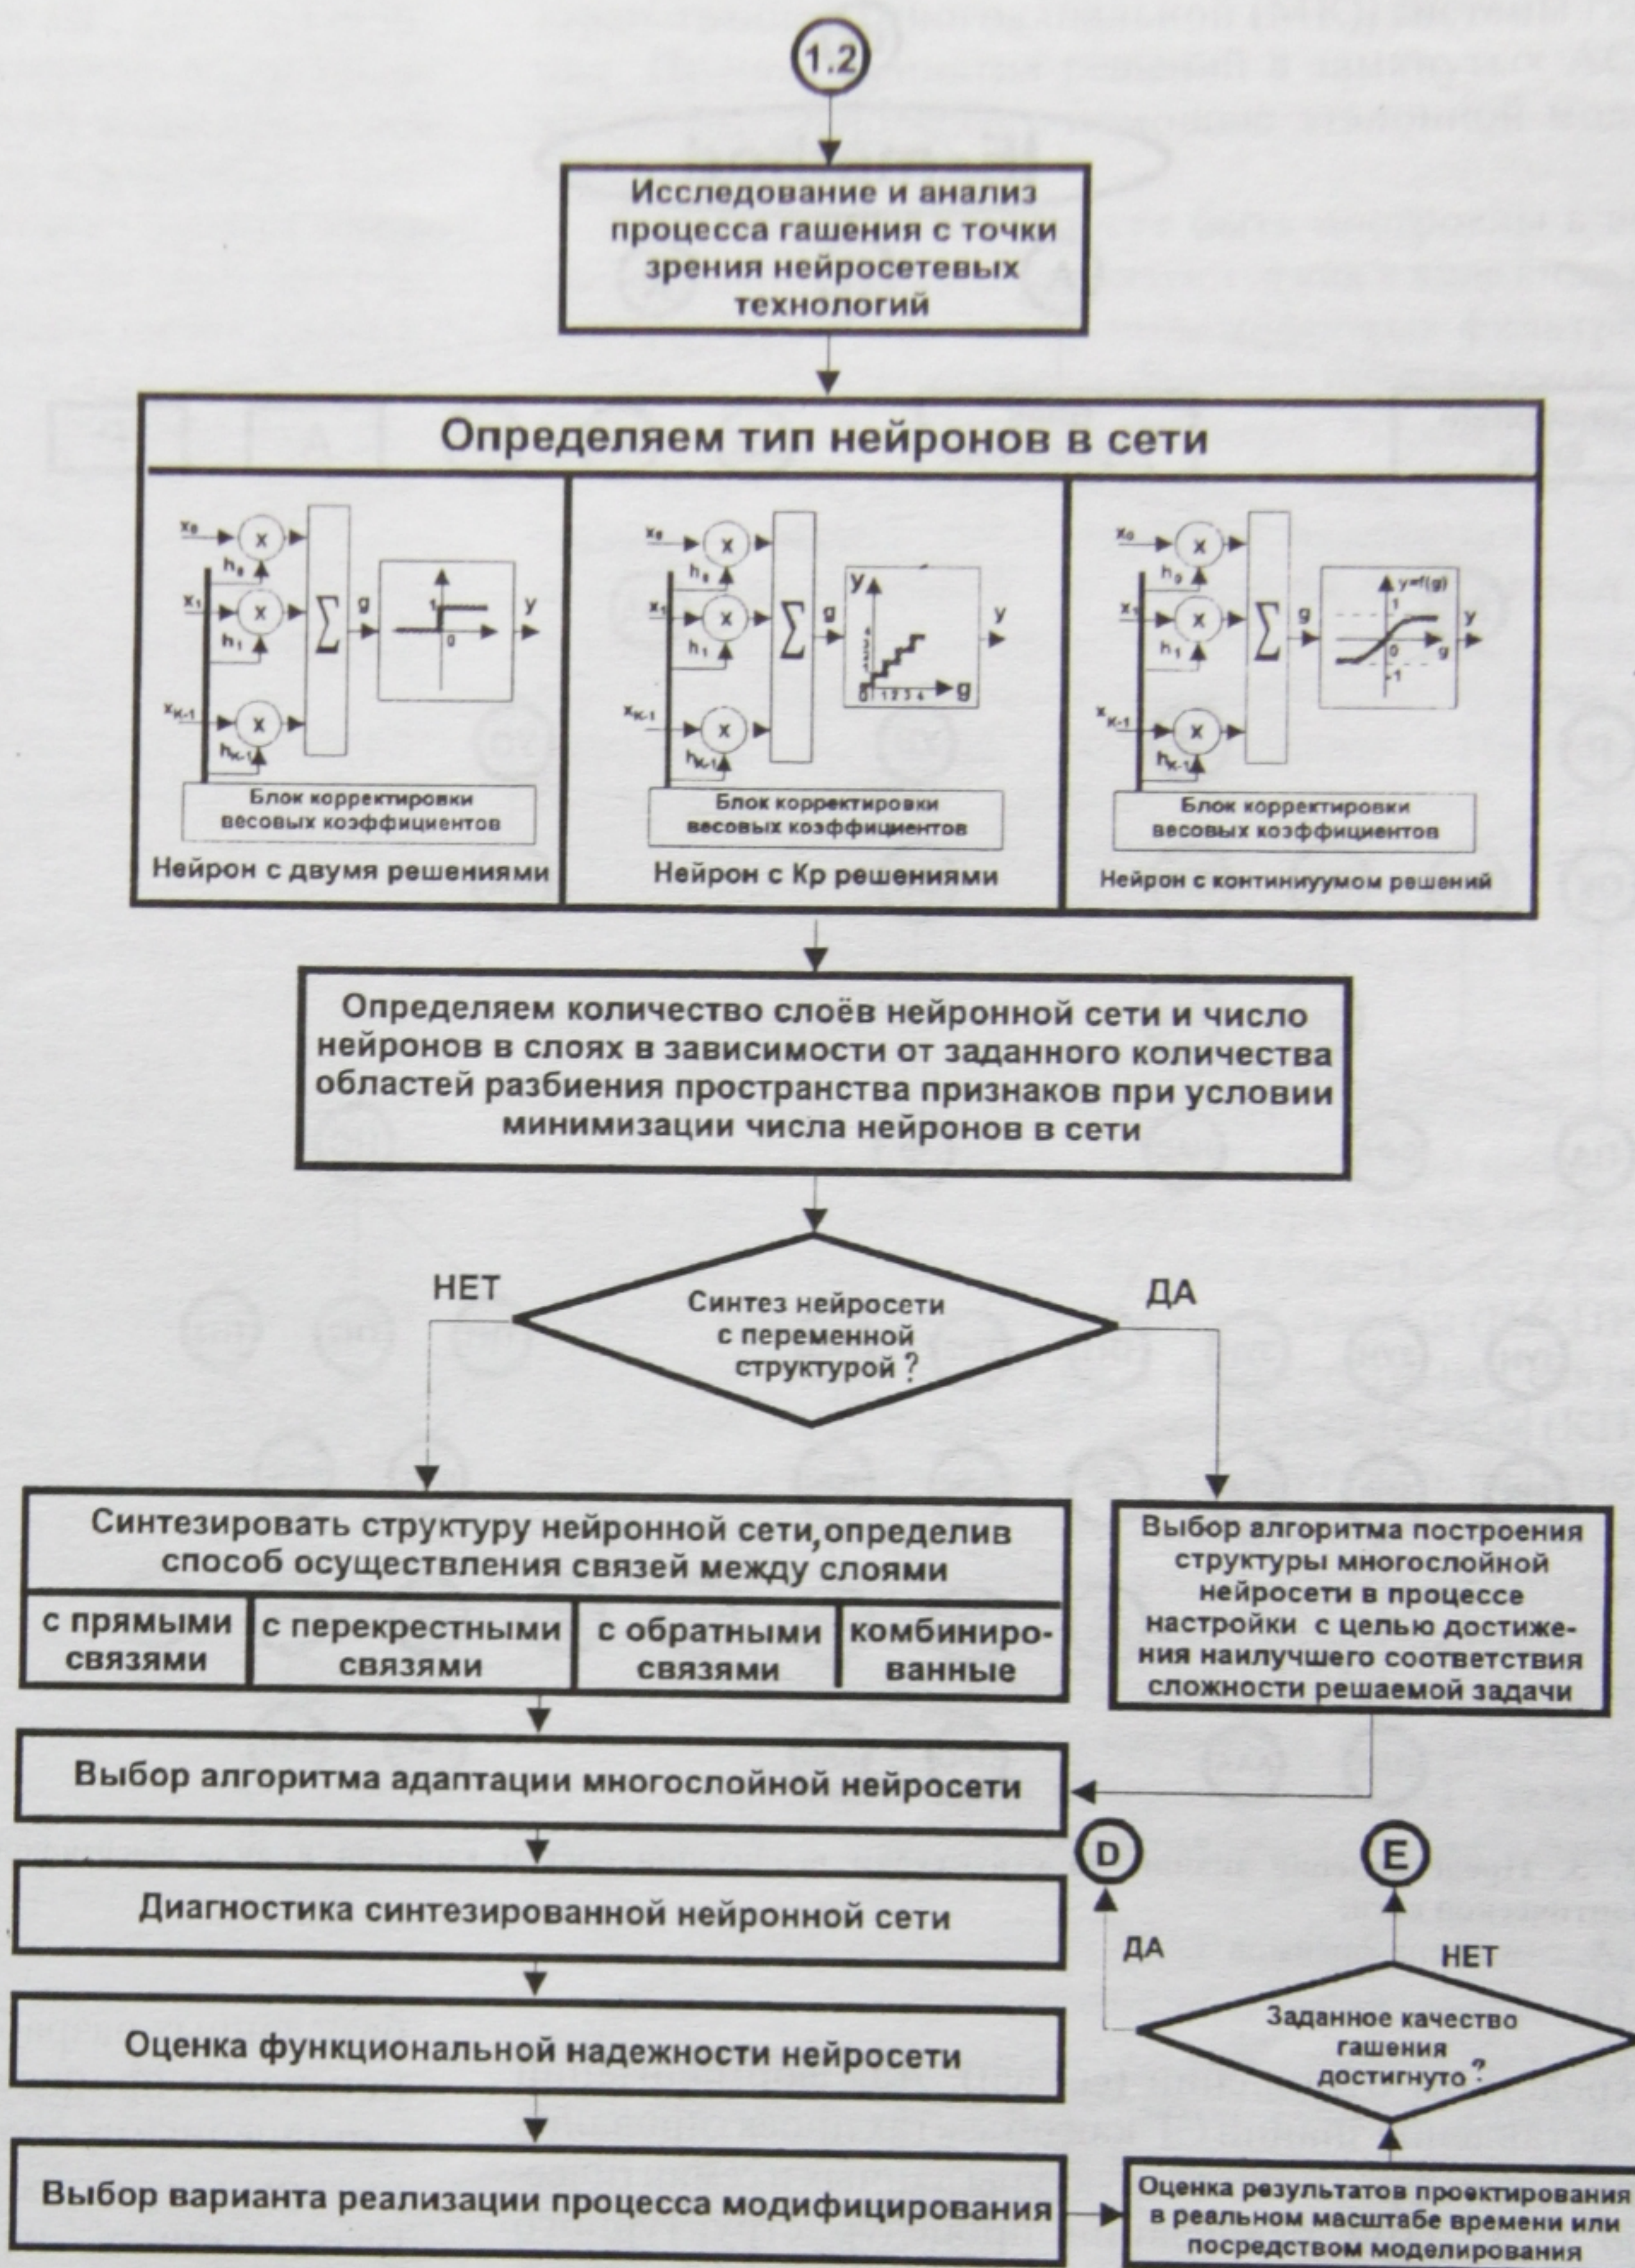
1.2

Исследование и анализ процесса гашения с точки зрения нейросетевых технологий

Определяем тип нейронов в сети

$x_0$ X $h_0$ $x_1$ X $h_1$ $x_{K-1}$ X $h_{K-1}$ $\sum$ g 1 0 y

Блок корректировки весовых коэффициентов

Нейрон с двумя решениями

$x_0$ X $h_0$ $x_1$ X $h_1$ $x_{K-1}$ X $h_{K-1}$ $\sum$ g y 0 1 2 3 4 g y

Блок корректировки весовых коэффициентов

Нейрон с Кр решениями

$x_0$ X $h_0$ $x_1$ X $h_1$ $x_{K-1}$ X $h_{K-1}$ $\sum$ g y=f(g) 1 0 -1 g y

Блок корректировки весовых коэффициентов

Нейрон с континиуумом решений

Определяем количество слоёв нейронной сети и число нейронов в слоях в зависимости от заданного количества областей разбиения пространства признаков при условии минимизации числа нейронов в сети

НЕТ

Синтез нейросети с переменной структурой?

ДА

Синтезировать структуру нейронной сети,определив способ осуществления связей между слоями

| с прямыми связями | с перекрестными связями | с обратными связями | комбинированные |
|---|---|---|---|

Выбор алгоритма построения структуры многослойной нейросети в процессе настройки с целью достижения наилучшего соответствия сложности решаемой задачи

Выбор алгоритма адаптации многослойной нейросети

D

E

Диагностика синтезированной нейронной сети

ДА

НЕТ

Оценка функциональной надежности нейросети

Заданное качество гашения достигнуто?

Выбор варианта реализации процесса модифицирования

Оценка результатов проектирования в реальном масштабе времени или посредством моделирования